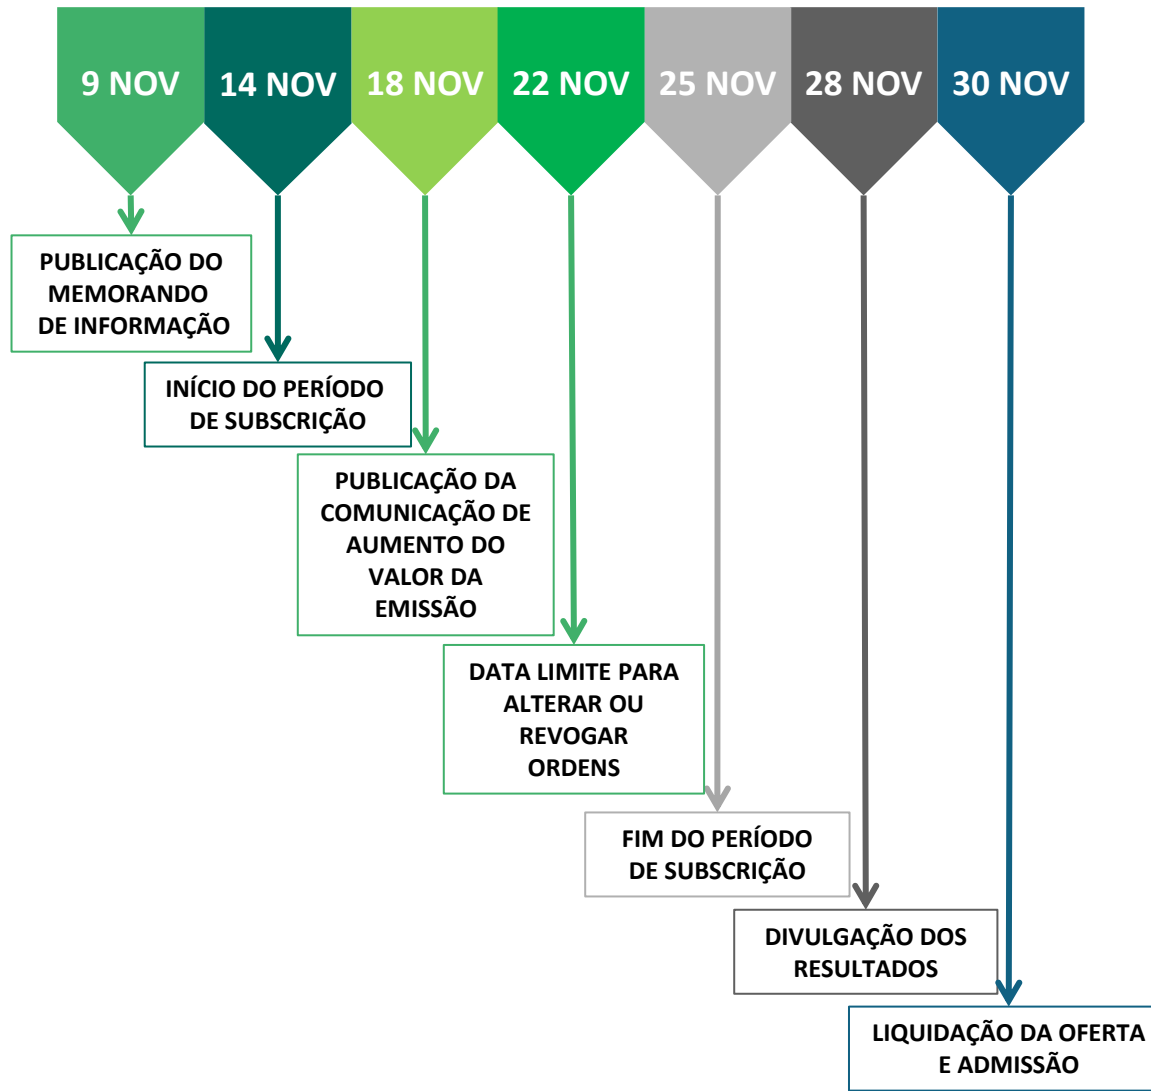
9 NOV

14 NOV

18 NOV

22 NOV

25 NOV

28 NOV

30 NOV

PUBLICAÇÃO DO MEMORANDO DE INFORMAÇÃO

INÍCIO DO PERÍODO DE SUBSCRIÇÃO

PUBLICAÇÃO DA COMUNICAÇÃO DE AUMENTO DO VALOR DA EMISSÃO

DATA LIMITE PARA ALTERAR OU REVOGAR ORDENS

FIM DO PERÍODO DE SUBSCRIÇÃO

DIVULGAÇÃO DOS RESULTADOS

LIQUIDAÇÃO DA OFERTA E ADMISSÃO